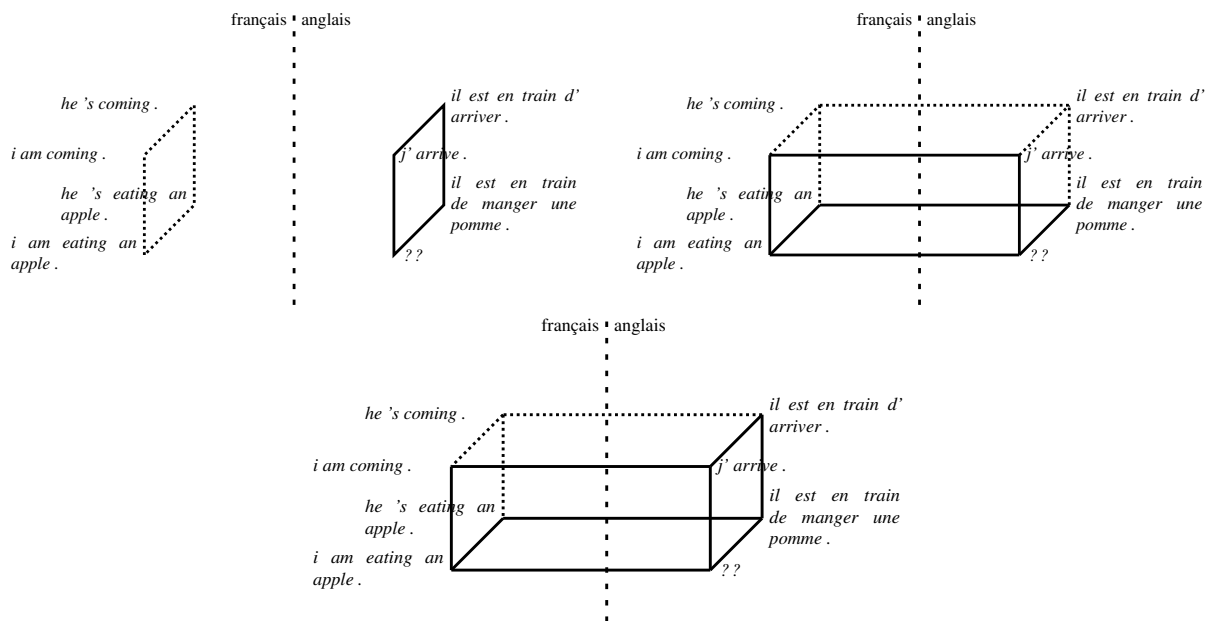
français anglais

he 's coming .

i am coming .

he 's eating an apple .

i am eating an apple .

il est en train d' arriver .

j' arrive .

il est en train de manger une pomme .

? ?

français anglais

he 's coming .

i am coming .

he 's eating an apple .

i am eating an apple .

il est en train d' arriver .

j' arrive .

il est en train de manger une pomme .

? ?

français anglais

he 's coming .

i am coming .

he 's eating an apple .

i am eating an apple .

il est en train d' arriver .

j' arrive .

il est en train de manger une pomme .

? ?